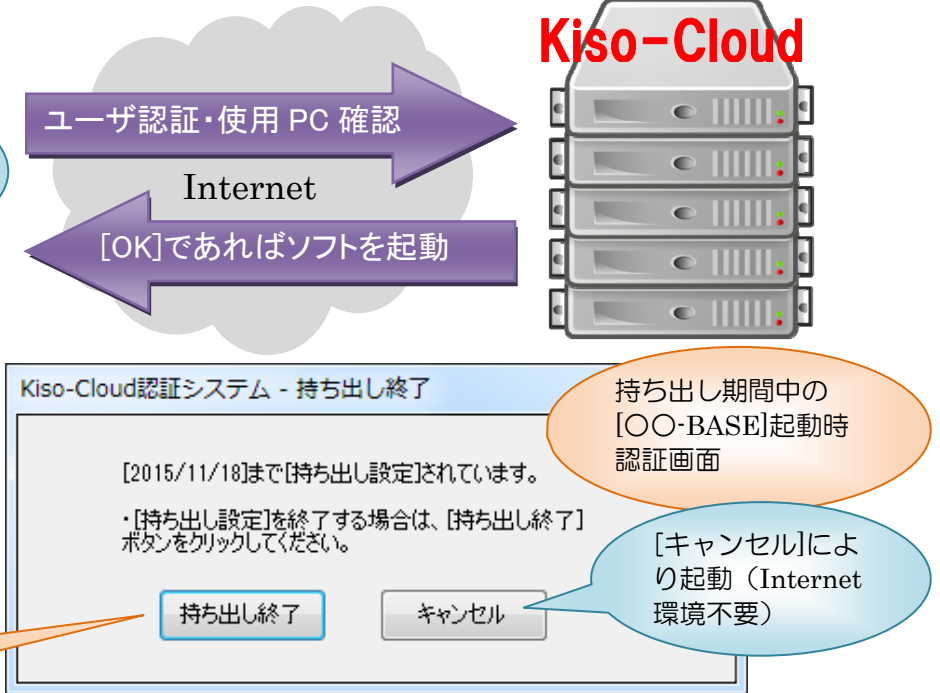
Kiso-Cloud

ユーザ認証・使用 PC 確認

Internet

[OK]であればソフトを起動

Kiso-Cloud認証システム - 持ち出し終了

持ち出し期間中の [○○-BASE]起動時 認証画面

[2015/11/18]まで[持ち出し設定]されています。

・[持ち出し設定]を終了する場合は、[持ち出し終了]ボタンをクリックしてください。

[キャンセル]により起動（Internet 環境不要）

持ち出し終了

キャンセル